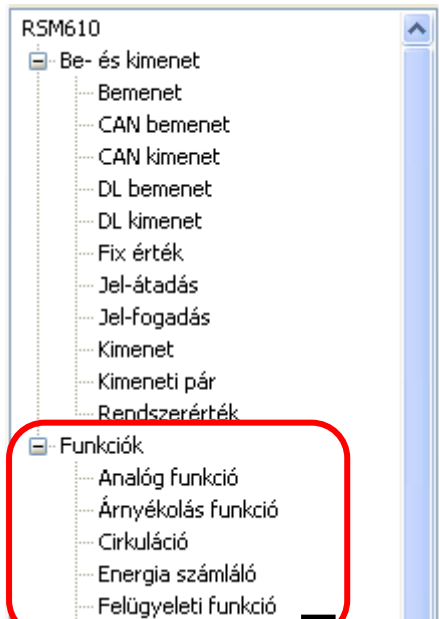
RSM610
Be- és kimenet
Bemenet
CAN bemenet
CAN kimenet
DL bemenet
DL kimenet
Fix érték
Jel-átadás
Jel-fogadás
Kimenet
Kimeneti pár
Rendszerérték
Funkciók
Analóg funkció
Árnyékolás funkció
Cirkuláció
Energia számláló
Felügyeleti funkció